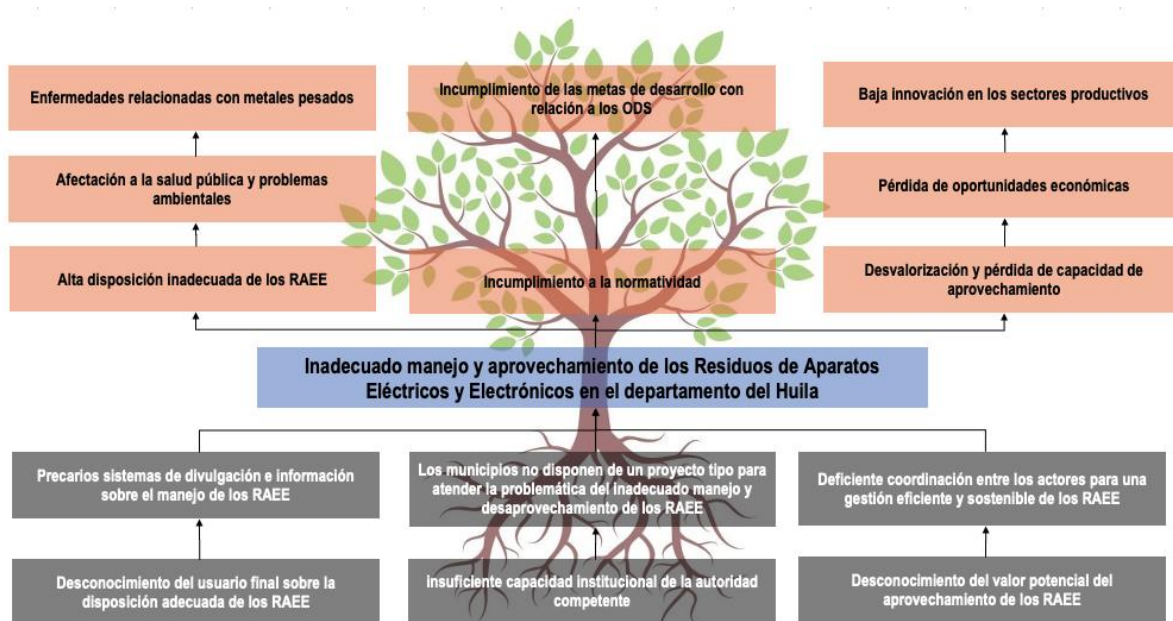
Enfermedades relacionadas con metales pesados

Incumplimiento de las metas de desarrollo con relación a los ODS

Baja innovación en los sectores productivos

Afectación a la salud pública y problemas ambientales

Pérdida de oportunidades económicas

Alta disposición inadecuada de los RAEE

Incumplimiento a la normatividad

Desvalorización y pérdida de capacidad de aprovechamiento

Inadecuado manejo y aprovechamiento de los Residuos de Aparatos Eléctricos y Electrónicos en el departamento del Huila

Precarios sistemas de divulgación e información sobre el manejo de los RAEE

Los municipios no disponen de un proyecto tipo para atender la problemática del inadecuado manejo y desaprovechamiento de los RAEE

Deficiente coordinación entre los actores para una gestión eficiente y sostenible de los RAEE

Desconocimiento del usuario final sobre la disposición adecuada de los RAEE

Insuficiente capacidad institucional de la autoridad competente

Desconocimiento del valor potencial del aprovechamiento de los RAEE